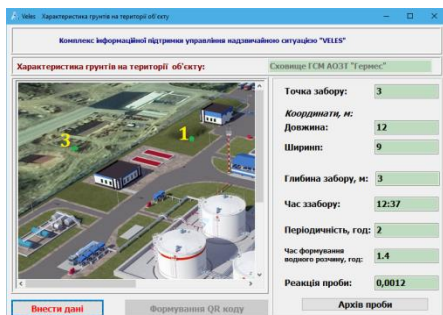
Veles Характеристика ґрунтів на території об'єкту

Комплекс інформаційної підтримки управління надзвичайною ситуацією "VELES"

Характеристика ґрунтів на території об'єкту:

Сховище ГСМ АОЗТ "Гермес"

3

1

Точка забору: 3

Координати, м:

Довжина: 12

Ширина: 9

Глибина забору, м: 3

Час ззабору: 12:37

Періодичність, год: 2

Час формування водного розчину, год: 1.4

Реакція проби: 0,0012

Архів проби

Внести дані

Формування QR коду